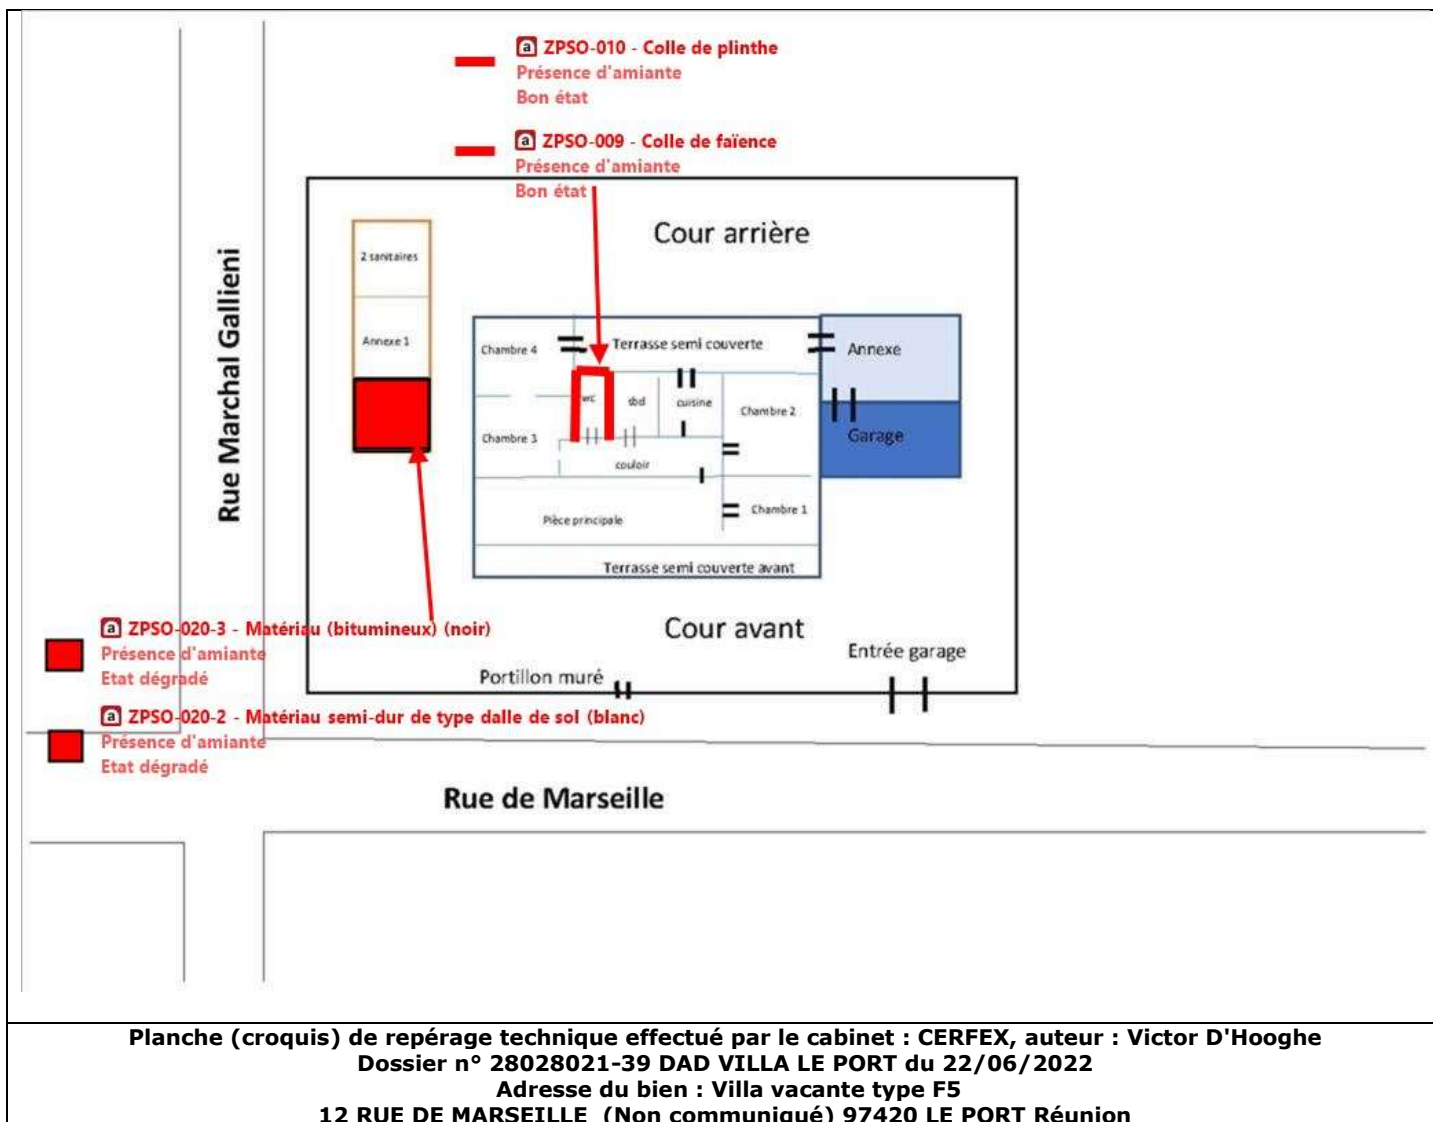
a ZPSO-010 - Colle de plinthe
Présence d'amiante
Bon état

a ZPSO-009 - Colle de faïence
Présence d'amiante
Bon état

Cour arrière

Rue Marchal Gallieni

2 sanitaires

Annexe 1

Chambre 4

Terrasse semi couverte

Annexe

wc

sbd

cuisine

Chambre 2

Garage

Chambre 3

couloir

Pièce principale

Chambre 1

Terrasse semi couverte avant

a ZPSO-020-3 - Matériau (bitumineux) (noir)
Présence d'amiante
Etat dégradé

Cour avant

Entrée garage

Portillon muré

a ZPSO-020-2 - Matériau semi-dur de type dalle de sol (blanc)
Présence d'amiante
Etat dégradé

Rue de Marseille

Planche (croquis) de repérage technique effectué par le cabinet : CERFEX, auteur : Victor D'Hooghe
Dossier n° 28028021-39 DAD VILLA LE PORT du 22/06/2022
Adresse du bien : Villa vacante type F5
12 RUE DE MARSEILLE (Non communiqué) 97420 LE PORT Réunion